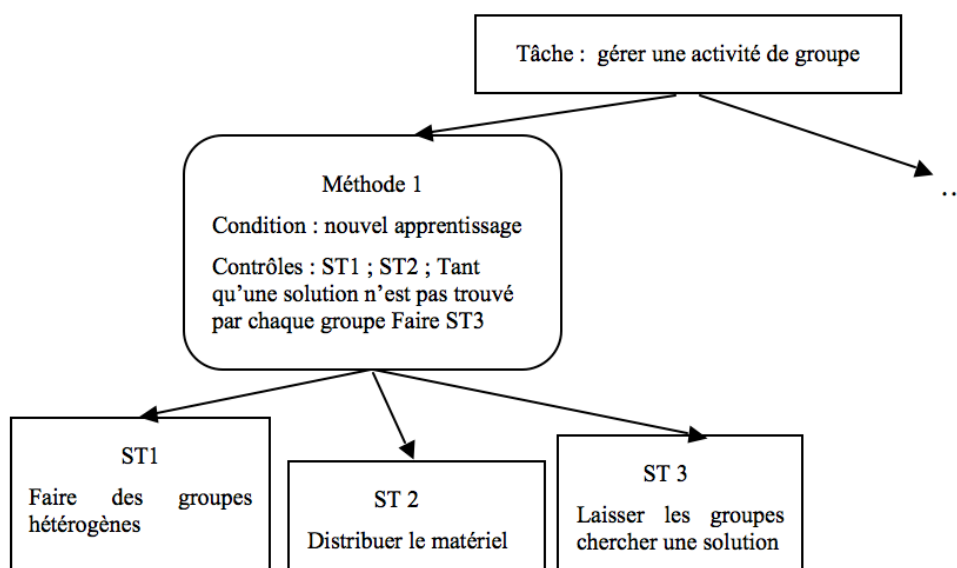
Tâche : gérer une activité de groupe

Méthode 1

Condition : nouvel apprentissage

Contrôles : ST1 ; ST2 ; Tant qu'une solution n'est pas trouvé par chaque groupe Faire ST3

..

ST1

Faire des groupes hétérogènes

ST 2

Distribuer le matériel

ST 3

Laisser les groupes chercher une solution